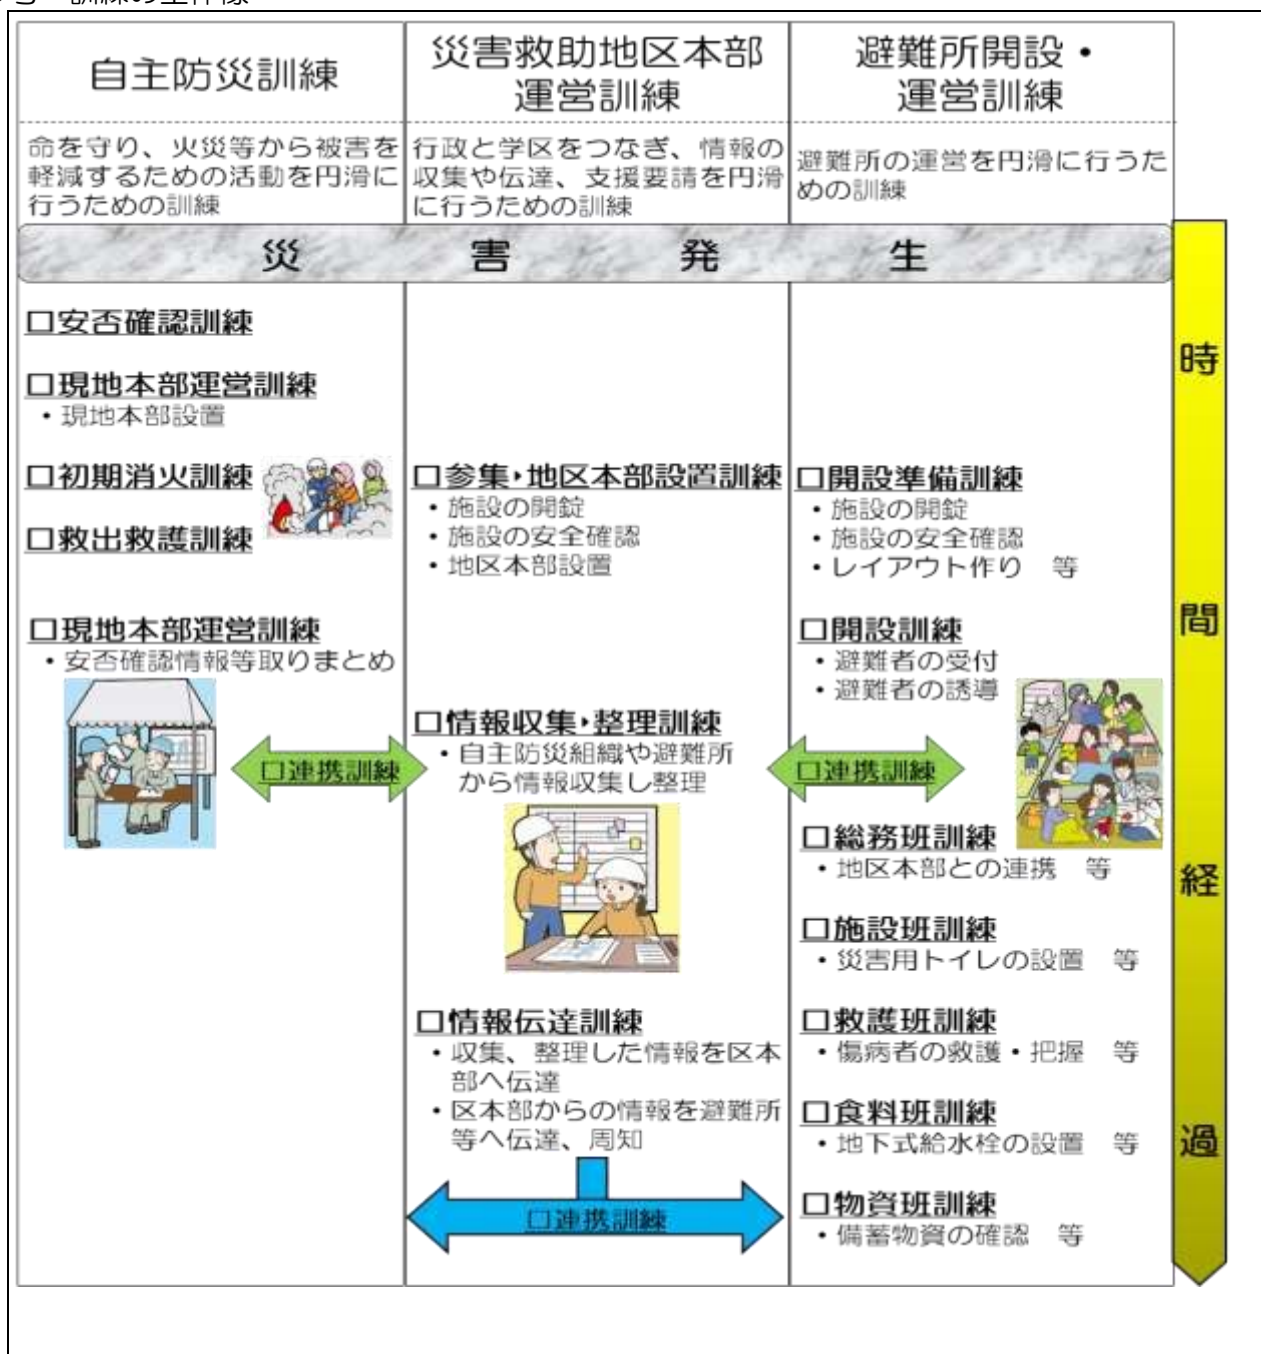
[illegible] 訓練の全体像

| 自主防災訓練 | 災害救助地区本部運営訓練 | 避難所開設・運営訓練 |
|---|---|---|
| 命を守り、火災等から被害を軽減するための活動を円滑に行うための訓練 | 行政と学区をつなぎ、情報の収集や伝達、支援要請を円滑に行うための訓練 | 避難所の運営を円滑に行うための訓練 |

災 害 発 生

□安否確認訓練

□現地本部運営訓練
・現地本部設置

□初期消火訓練

□救出救護訓練

□現地本部運営訓練
・安否確認情報等取りまとめ

□連携訓練

□参集・地区本部設置訓練
・施設の開錠
・施設の安全確認
・地区本部設置

□情報収集・整理訓練
・自主防災組織や避難所から情報収集し整理

□情報伝達訓練
・収集、整理した情報を区本部へ伝達
・区本部からの情報を避難所等へ伝達、周知

□連携訓練

□開設準備訓練
・施設の開錠
・施設の安全確認
・レイアウト作り　等

□開設訓練
・避難者の受付
・避難者の誘導

□連携訓練

□総務班訓練
・地区本部との連携　等

□施設班訓練
・災害用トイレの設置　等

□救護班訓練
・傷病者の救護・把握　等

□食料班訓練
・地下式給水栓の設置　等

□物資班訓練
・備蓄物資の確認　等

時間経過